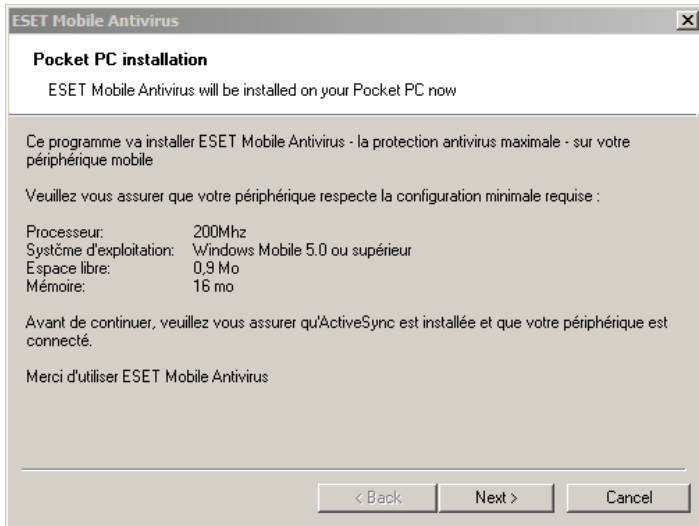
ESET Mobile Antivirus

Pocket PC installation

ESET Mobile Antivirus will be installed on your Pocket PC now

Ce programme va installer ESET Mobile Antivirus - la protection antivirus maximale - sur votre périphérique mobile

Veuillez vous assurer que votre périphérique respecte la configuration minimale requise :

| | |
|---|---|
| Processeur: | 200Mhz |
| Systčme d'exploitation: | Windows Mobile 5.0 ou supérieur |
| Espace libre: | 0,9 Mo |
| Mémoire: | 16 mo |

Avant de continuer, veuillez vous assurer qu'ActiveSync est installée et que votre périphérique est connecté.

Merci d'utiliser ESET Mobile Antivirus

< Back   Next >   Cancel